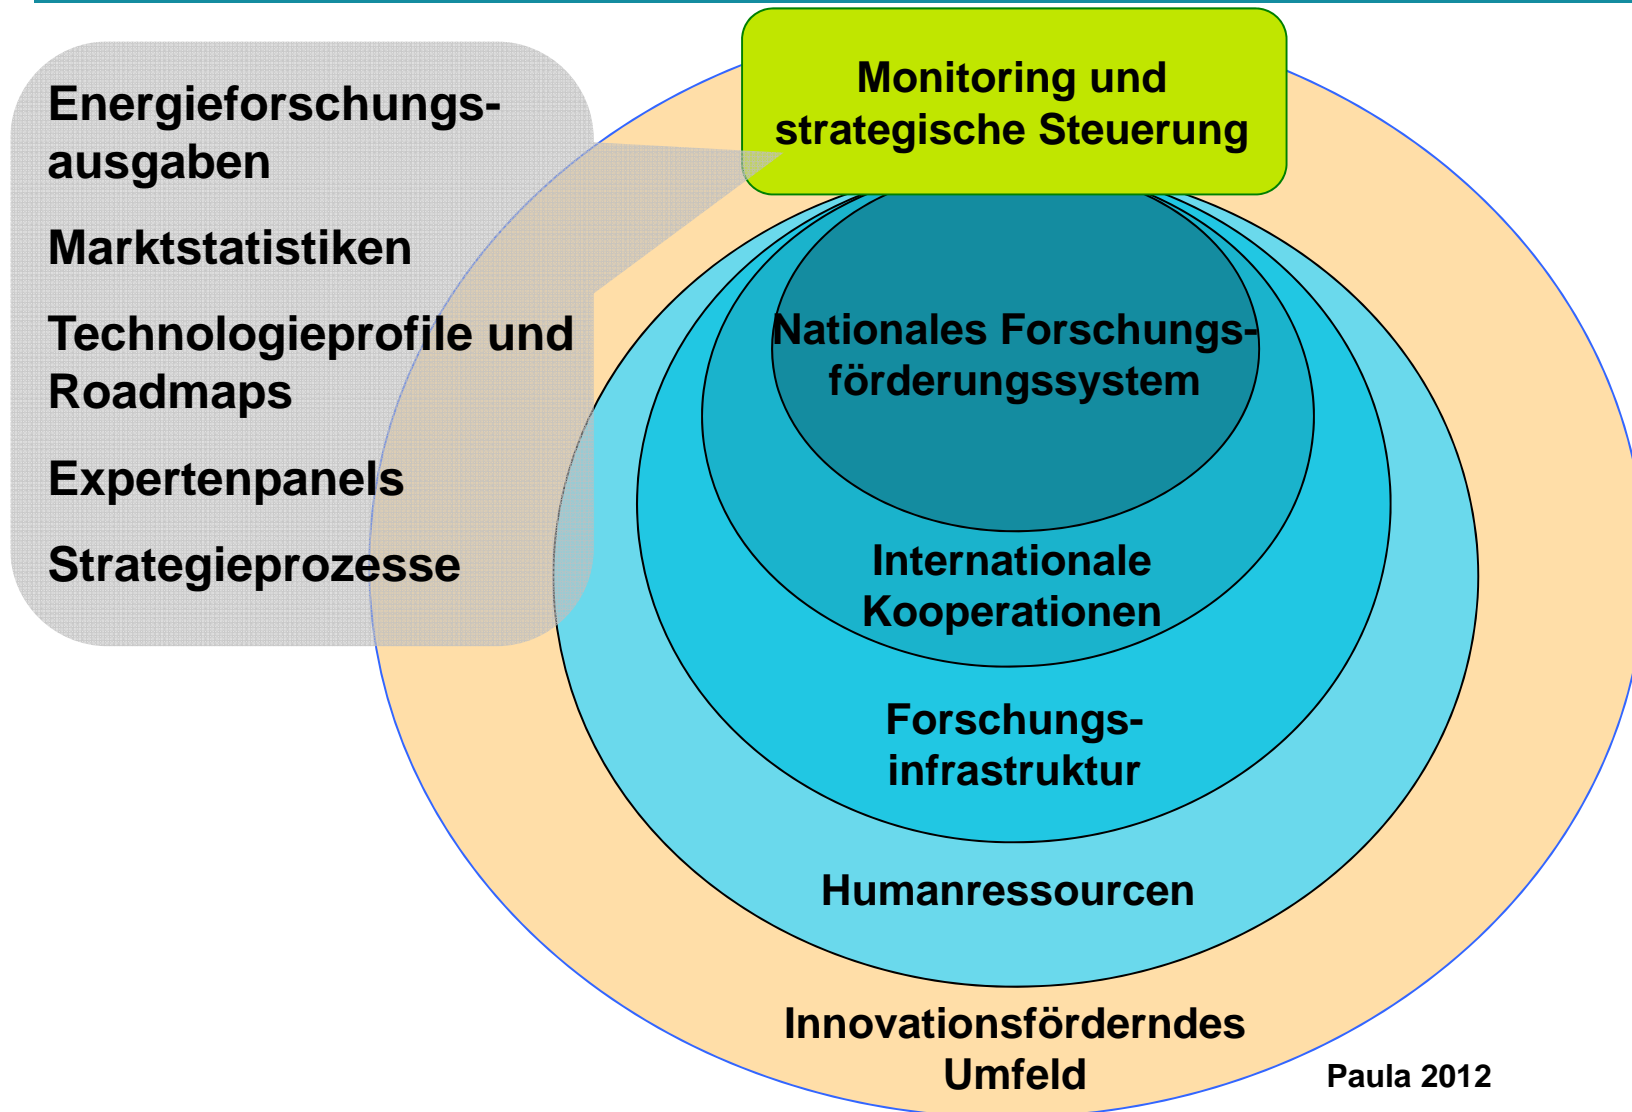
Energieforschungsausgaben

Marktstatistiken

Technologieprofile und Roadmaps

Expertenpanels

Strategieprozesse

Monitoring und strategische Steuerung

Nationales Forschungsförderungssystem

Internationale Kooperationen

Forschungsinfrastruktur

Humanressourcen

Innovationsförderndes Umfeld

Paula 2012